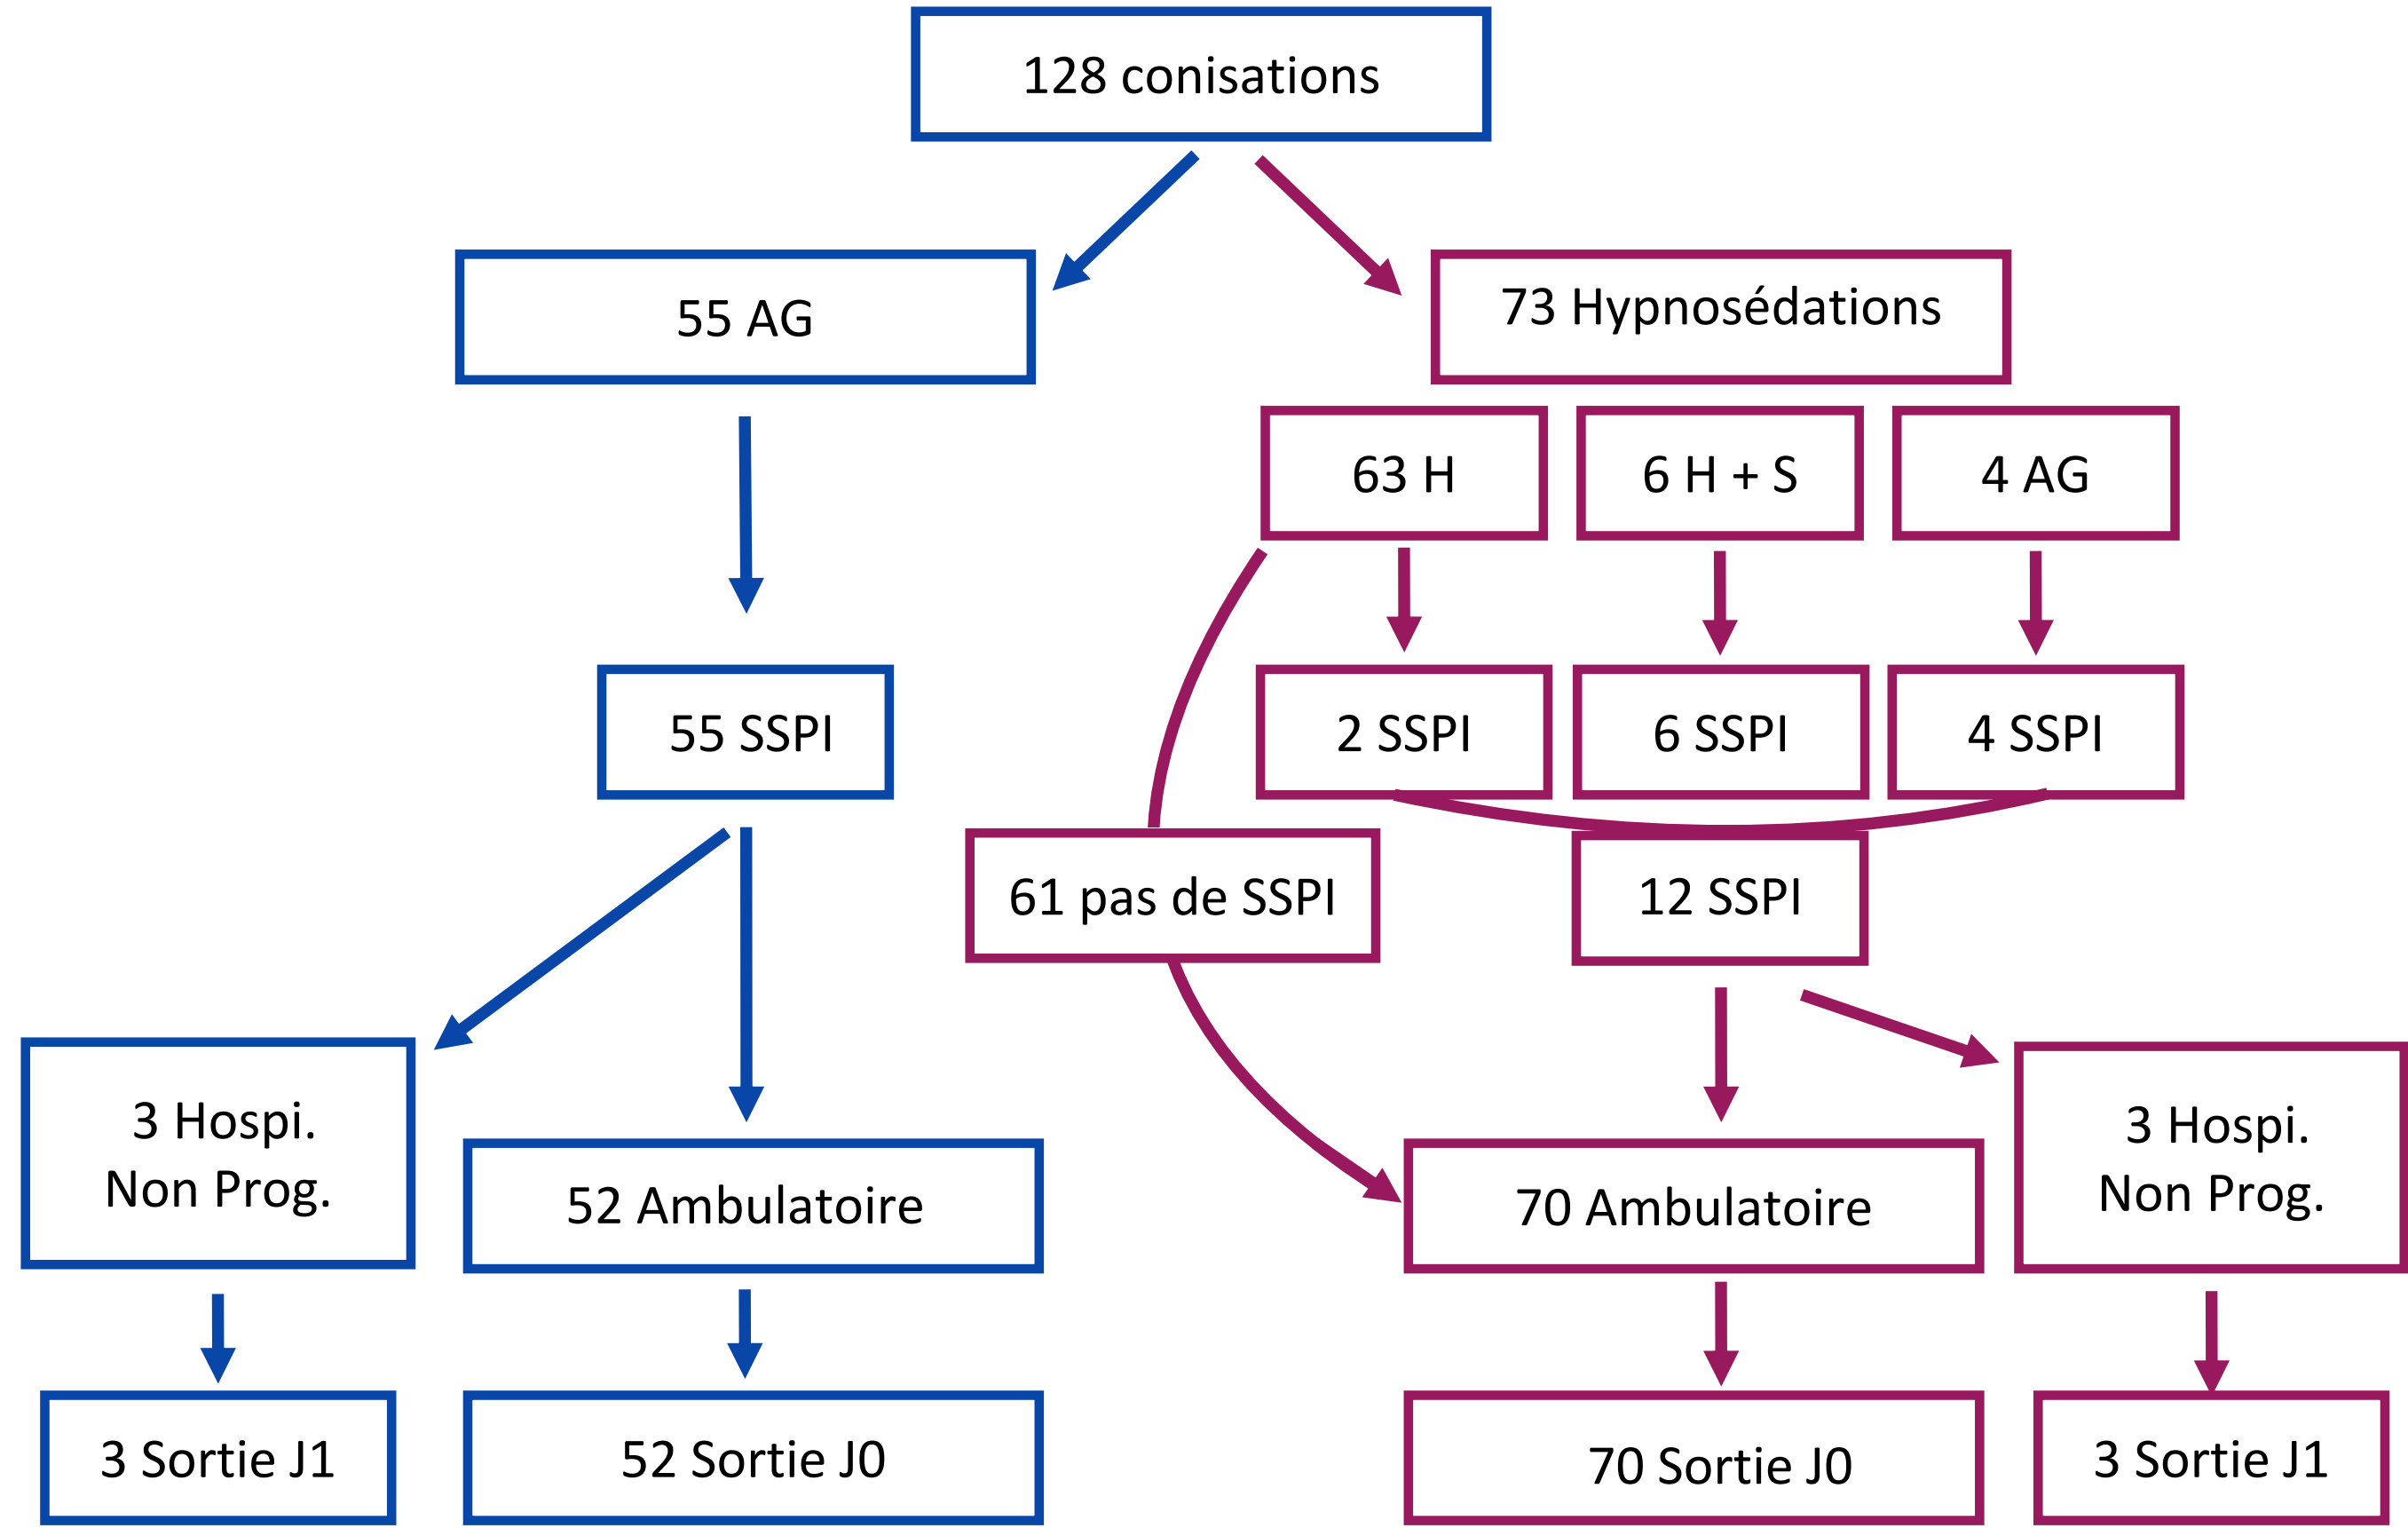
128 conisations

55 AG

73 Hypnosédations

63 H

6 H + S

4 AG

55 SSPI

2 SSPI

6 SSPI

4 SSPI

61 pas de SSPI

12 SSPI

3 Hospi.
Non Prog.

52 Ambulatoire

70 Ambulatoire

3 Hospi.
Non Prog.

3 Sortie J1

52 Sortie J0

70 Sortie J0

3 Sortie J1